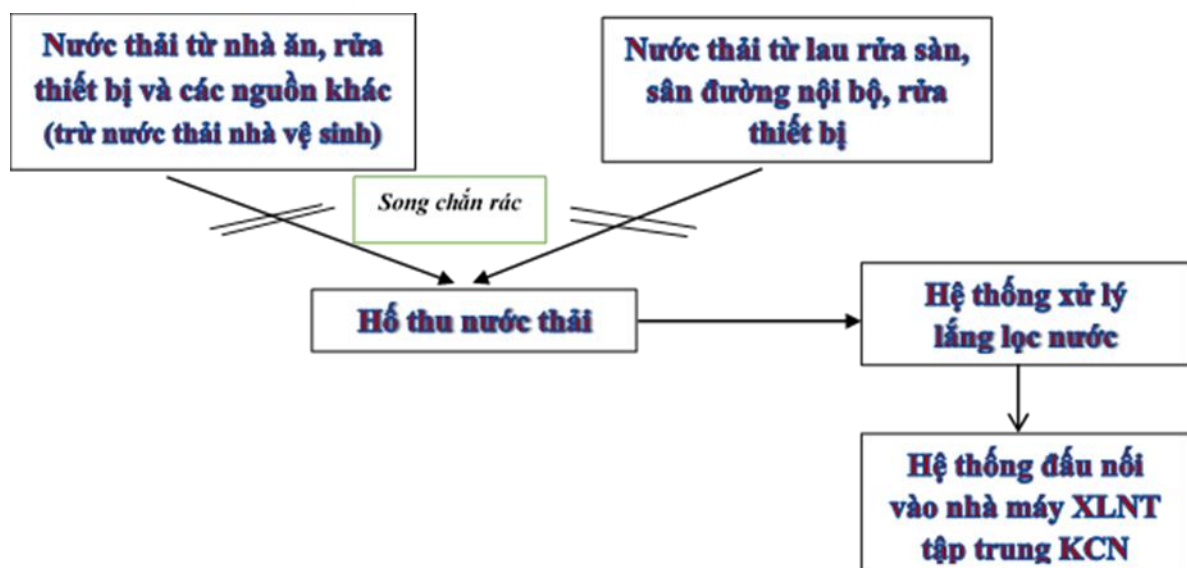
Nước thải từ nhà ăn, rửa thiết bị và các nguồn khác (trừ nước thải nhà vệ sinh)

Nước thải từ lau rửa sàn, sân đường nội bộ, rửa thiết bị

Song chắn rác

Hố thu nước thải

Hệ thống xử lý lắng lọc nước

Hệ thống đấu nối vào nhà máy XLNT tập trung KCN